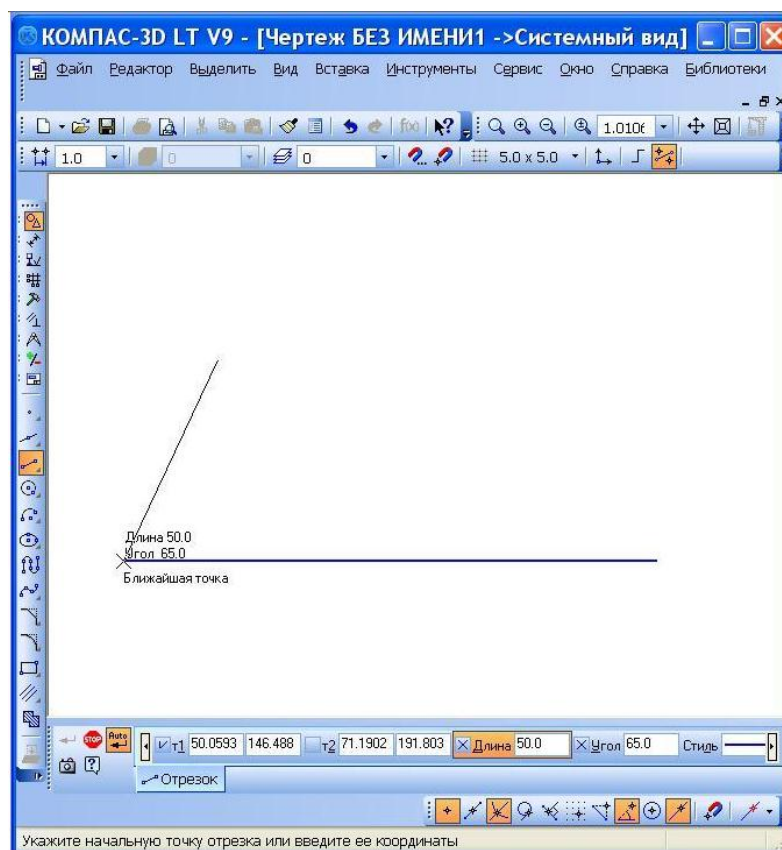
КОМПАС-3D LT V9 - [Чертеж БЕЗ ИМЕНИ1 ->Системный вид]

Файл Редактор Выделить Вид Вставка Инструменты Сервис Окно Справка Библиотеки

1.0106

1.0 0 0 5.0 x 5.0

Длина 50.0
Угол 65.0
Ближайшая точка

Auto т1 50.0593 146.488 т2 71.1902 191.803 Длина 50.0 Угол 65.0 Стиль

Отрезок

Укажите начальную точку отрезка или введите ее координаты